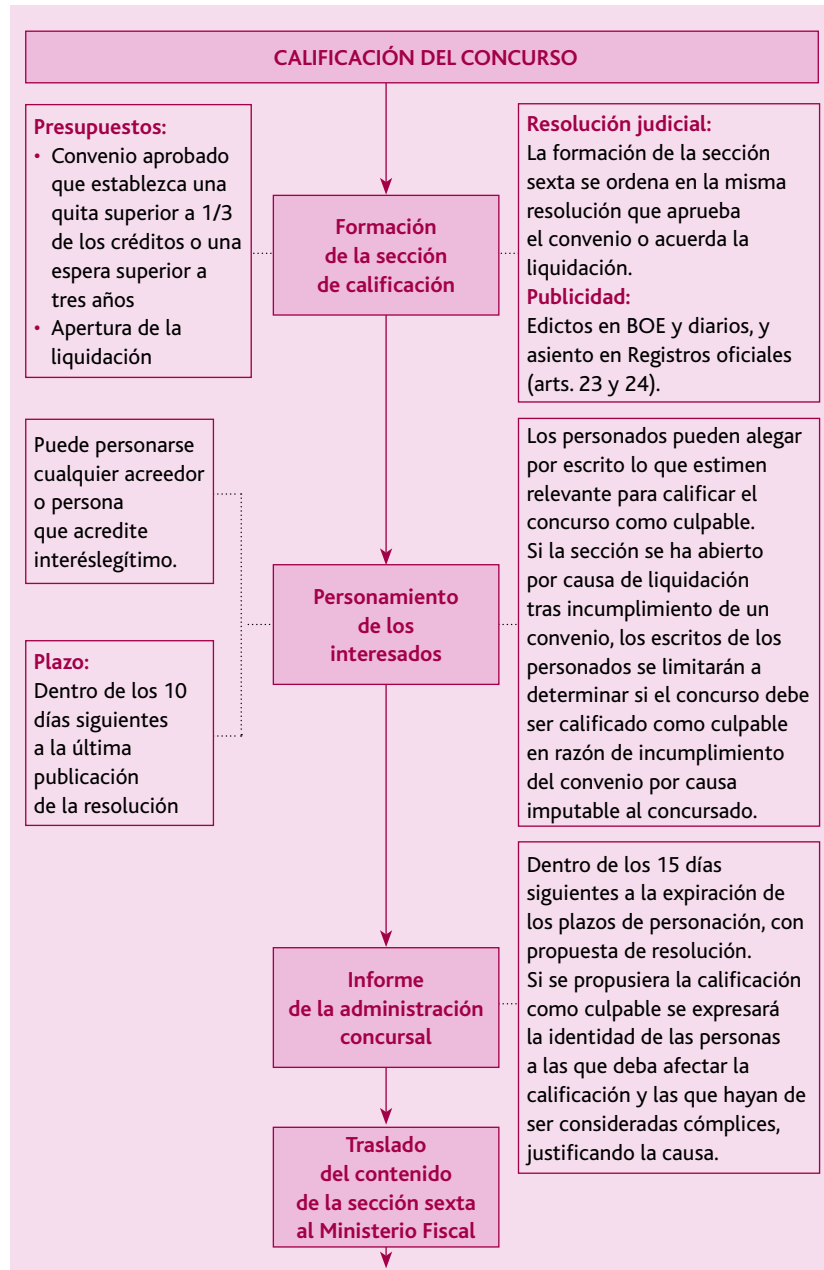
CALIFICACIÓN DEL CONCURSO

Presupuestos:
• Convenio aprobado que establezca una quita superior a 1/3 de los créditos o una espera superior a tres años
• Apertura de la liquidación

Formación de la sección de calificación

Resolución judicial:
La formación de la sección sexta se ordena en la misma resolución que aprueba el convenio o acuerda la liquidación.
Publicidad:
Edictos en BOE y diarios, y asiento en Registros oficiales (arts. 23 y 24).

Puede personarse cualquier acreedor o persona que acredite interéslegítimo.

Plazo:
Dentro de los 10 días siguientes a la última publicación de la resolución

Personamiento de los interesados

Los personados pueden alegar por escrito lo que estimen relevante para calificar el concurso como culpable.
Si la sección se ha abierto por causa de liquidación tras incumplimiento de un convenio, los escritos de los personados se limitarán a determinar si el concurso debe ser calificado como culpable en razón de incumplimiento del convenio por causa imputable al concursado.

Informe de la administración concursal

Dentro de los 15 días siguientes a la expiración de los plazos de personación, con propuesta de resolución.
Si se propusiera la calificación como culpable se expresará la identidad de las personas a las que deba afectar la calificación y las que hayan de ser consideradas cómplices, justificando la causa.

Traslado del contenido de la sección sexta al Ministerio Fiscal